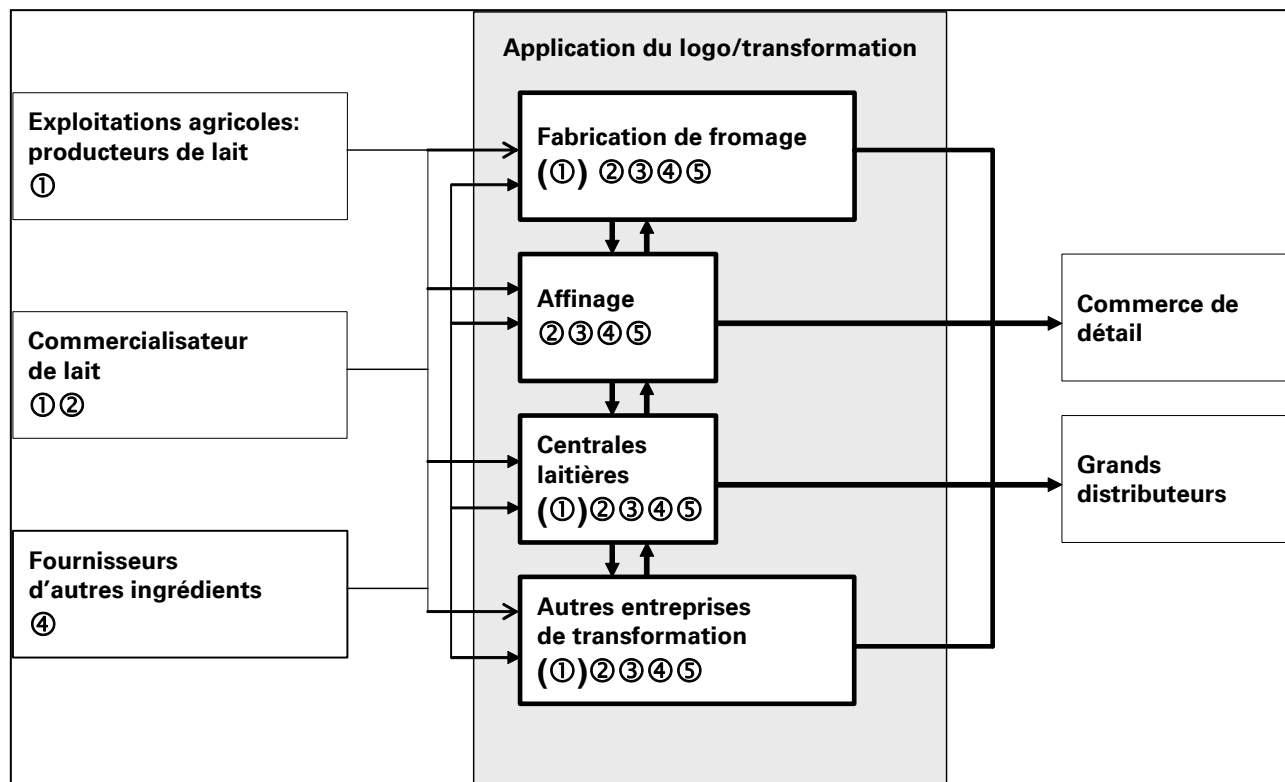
Application du logo/transformation

Exploitations agricoles: producteurs de lait
①

Commercialisateur de lait
①②

Fournisseurs d'autres ingrédients
④

Fabrication de fromage
(①) ②③④⑤

Affinage
②③④⑤

Centrales laitières
(①)②③④⑤

Autres entreprises de transformation
(①)②③④⑤

Commerce de détail

Grands distributeurs